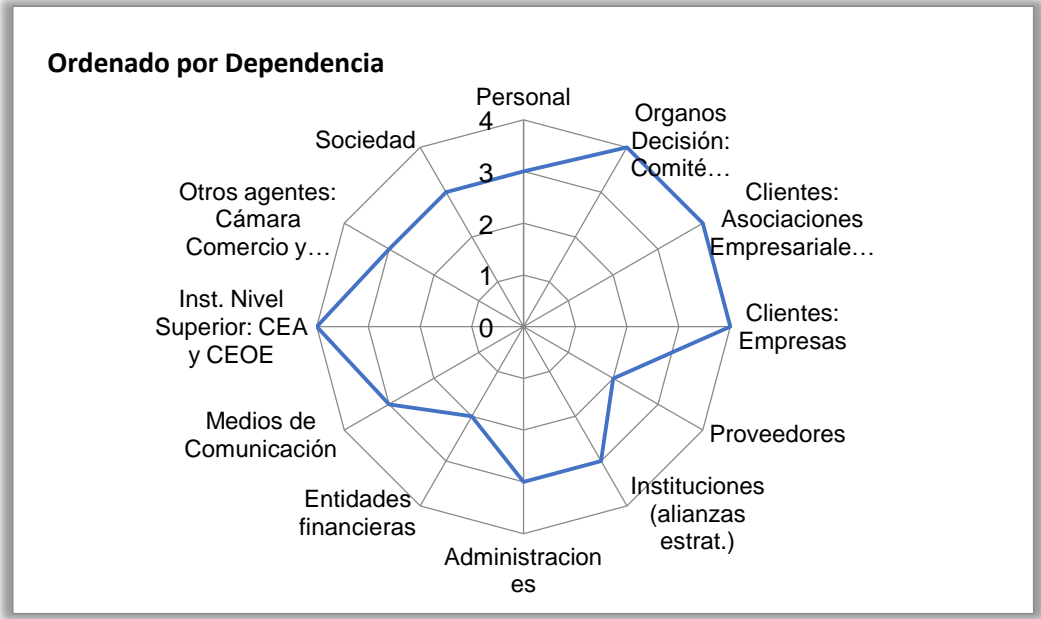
Ordenado por Dependencia

Personal
4
3
2
1
0

Organos Decisión: Comité…

Clientes: Asociaciones Empresariale…

Clientes: Empresas

Proveedores

Instituciones (alianzas estrat.)

Administraciones

Entidades financieras

Medios de Comunicación

Inst. Nivel Superior: CEA y CEOE

Otros agentes: Cámara Comercio y…

Sociedad